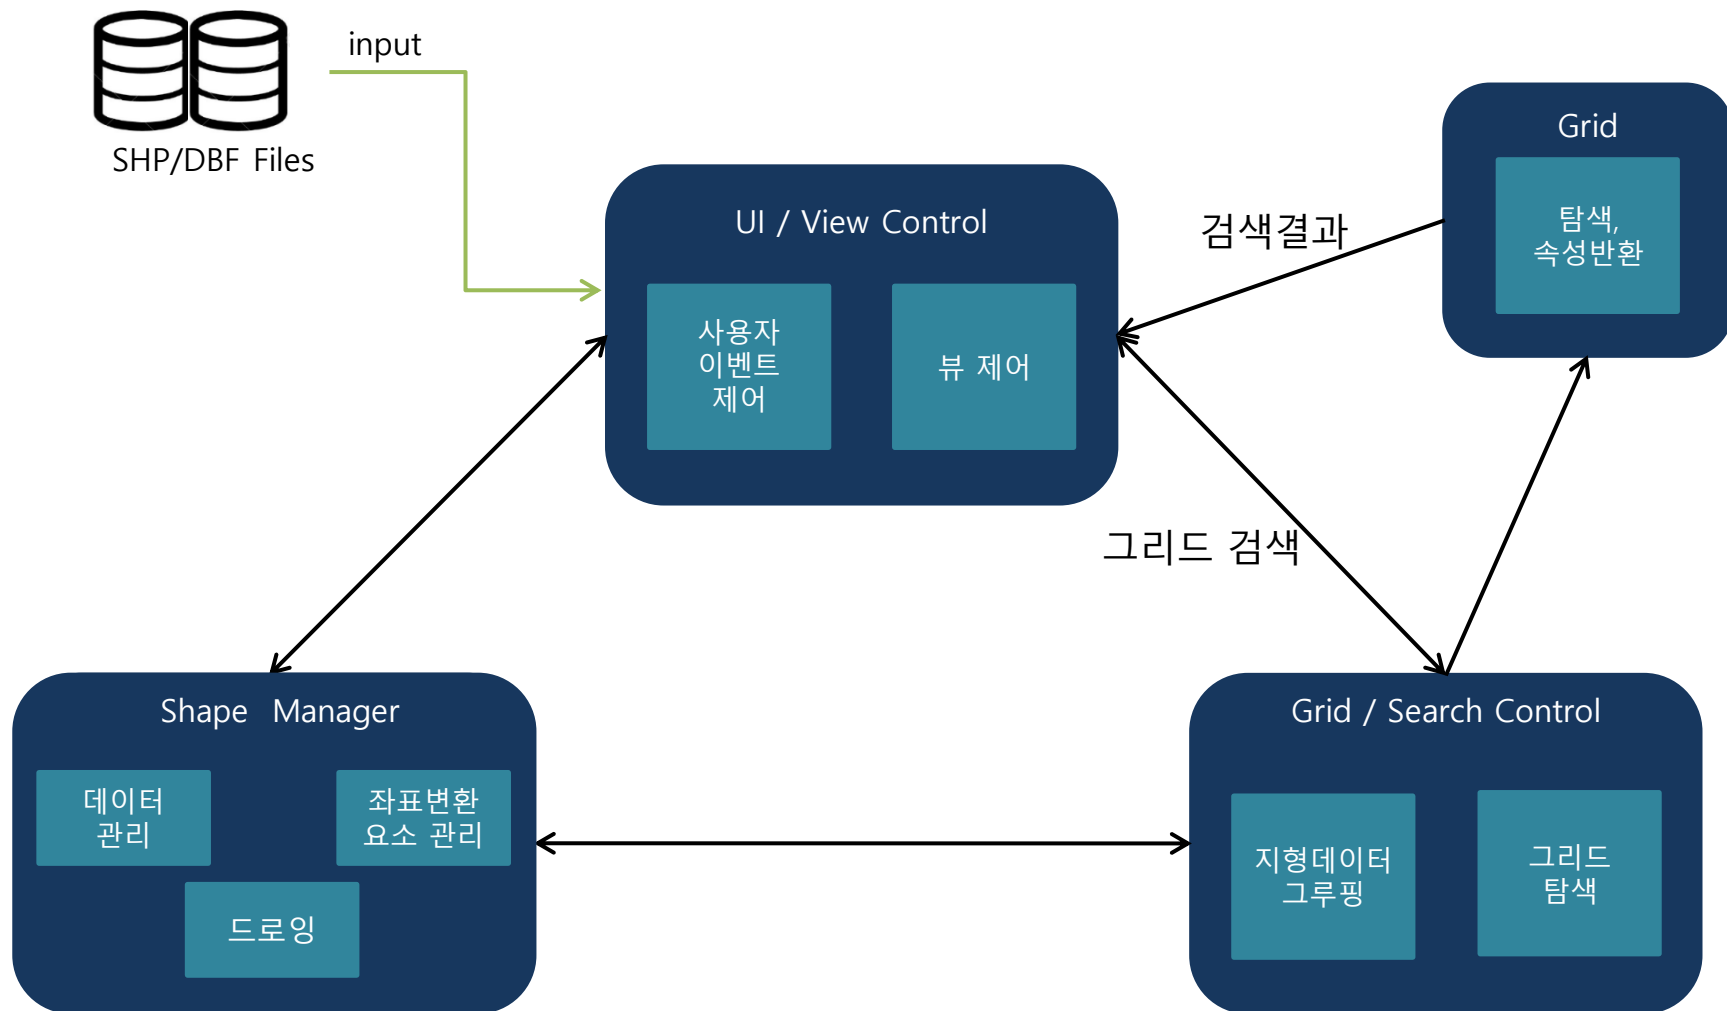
SHP/DBF Files

input

UI / View Control

사용자 이벤트 제어

뷰 제어

검색결과

Grid

탐색, 속성반환

그리드 검색

Shape Manager

데이터 관리

좌표변환 요소 관리

드로잉

Grid / Search Control

지형데이터 그루핑

그리드 탐색